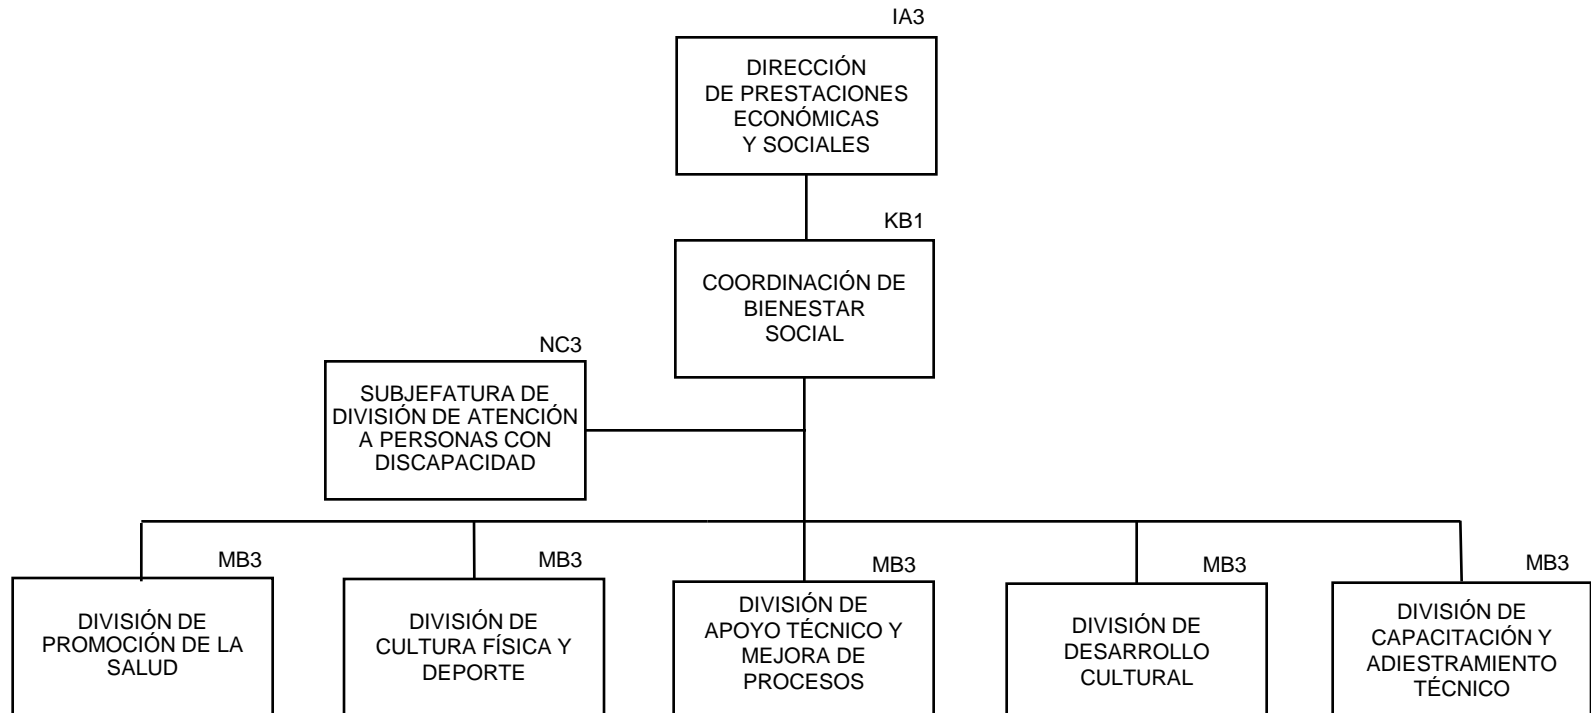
IA3

DIRECCIÓN DE PRESTACIONES ECONÓMICAS Y SOCIALES

KB1

COORDINACIÓN DE BIENESTAR SOCIAL

NC3

SUBJEFATURA DE DIVISIÓN DE ATENCIÓN A PERSONAS CON DISCAPACIDAD

MB3

DIVISIÓN DE PROMOCIÓN DE LA SALUD

MB3

DIVISIÓN DE CULTURA FÍSICA Y DEPORTE

MB3

DIVISIÓN DE APOYO TÉCNICO Y MEJORA DE PROCESOS

MB3

DIVISIÓN DE DESARROLLO CULTURAL

MB3

DIVISIÓN DE CAPACITACIÓN Y ADIESTRAMIENTO TÉCNICO